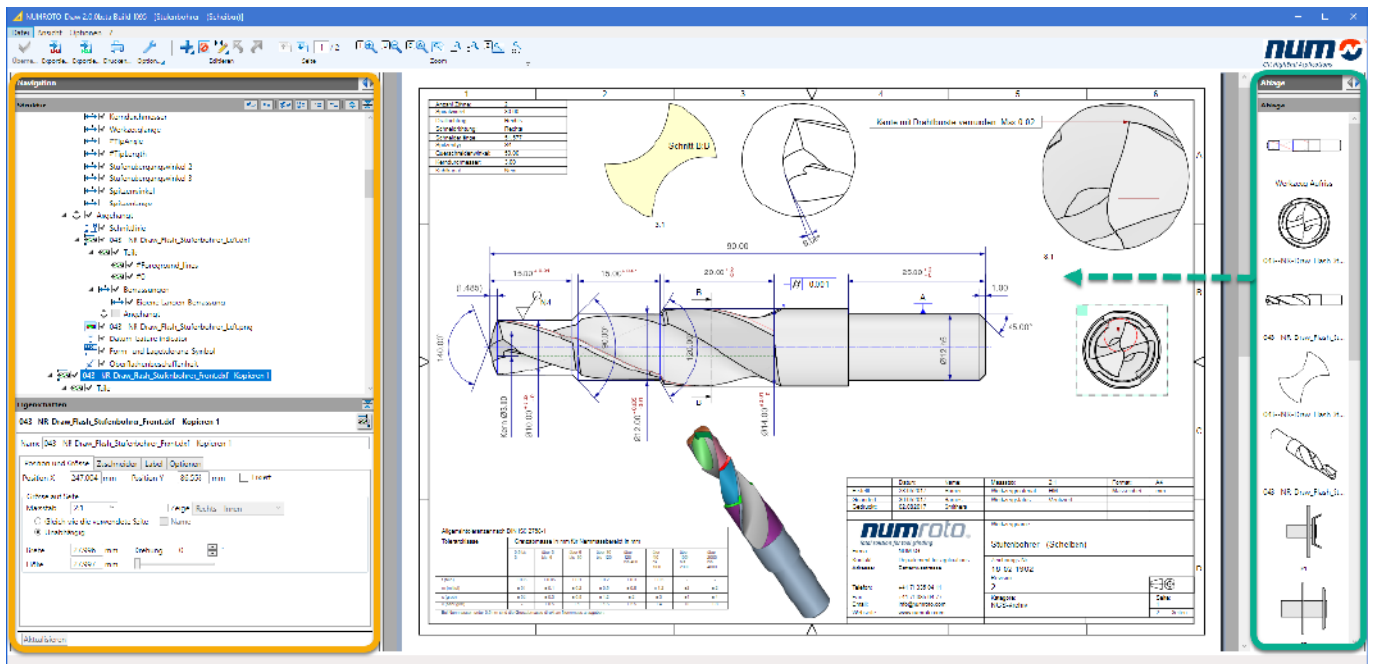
NUMROTO Draw 2.0 (Beta Build 1065) [Stufenbohrer (Scheiben)]

Datei Ansicht Optionen

Öffnen Exportie... Exportie... Drucken Optionen Schriften Gehe Zoom

num
CNC Systems Solutions

Navigation

Struktur

Kerndurchmesser
Werkzeuglänge
TipAngle
TipLength
Stufenübergangswinkel 2
Stufenübergangswinkel 3
Spitzenwinkel
Spitzenlänge
Ansichten
Schnittlinie
043 NR_Draw_Flash_Stufenbohrer_Links.dxf
T_1
Foreground_lines
Bemassungen
Ebene_Linken_Bemassung
Ansichten
043 NR_Draw_Flash_Stufenbohrer_Links.dxf
Datum Feature Indicator
Form- und Lagetoleranz Symbol
Oberflächenbeschaffenheit
043 NR_Draw_Flash_Stufenbohrer_Front.dxf Kopieren 1
T_1

Eigenschaften

043 NR_Draw_Flash_Stufenbohrer_Front.dxf Kopieren 1

Name 043 NR_Draw_Flash_Stufenbohrer_Front.dxf Kopieren 1

Position und Grösse Zeichenlinien Label Optionen

Position X 247.004 mm Position Y 80.593 mm Fixiert

Grösse auf Seite
Massstab 2:1 Anzeige Fläche füllen
Gleich wie die verwendete Seite Name
Unabhängig

Breite mm Drehung
Höhe mm

Aktualisieren

Schnitt B-B

Kante mit Drehbande verrundet: Max 0.02

80.00
15.00
15.00
20.00
25.00
3.00
0.001
B
A
140.00°
5.00°
Ø12.16
Ø10.00
Ø12.00
Ø14.00
Kern Ø3.10

Allgemeintoleranzen nach DIN ISO 2768-1
Toleranzklasse

numroto
Stufenbohrer (Scheiben)
Telefon
E-Mail info@numroto.com

Ablage

Ablage

Werkzeug Aufriss
043 NR_Draw_Flash_St...
043 NR_Draw_Flash_St...
043 NR_Draw_Flash_St...